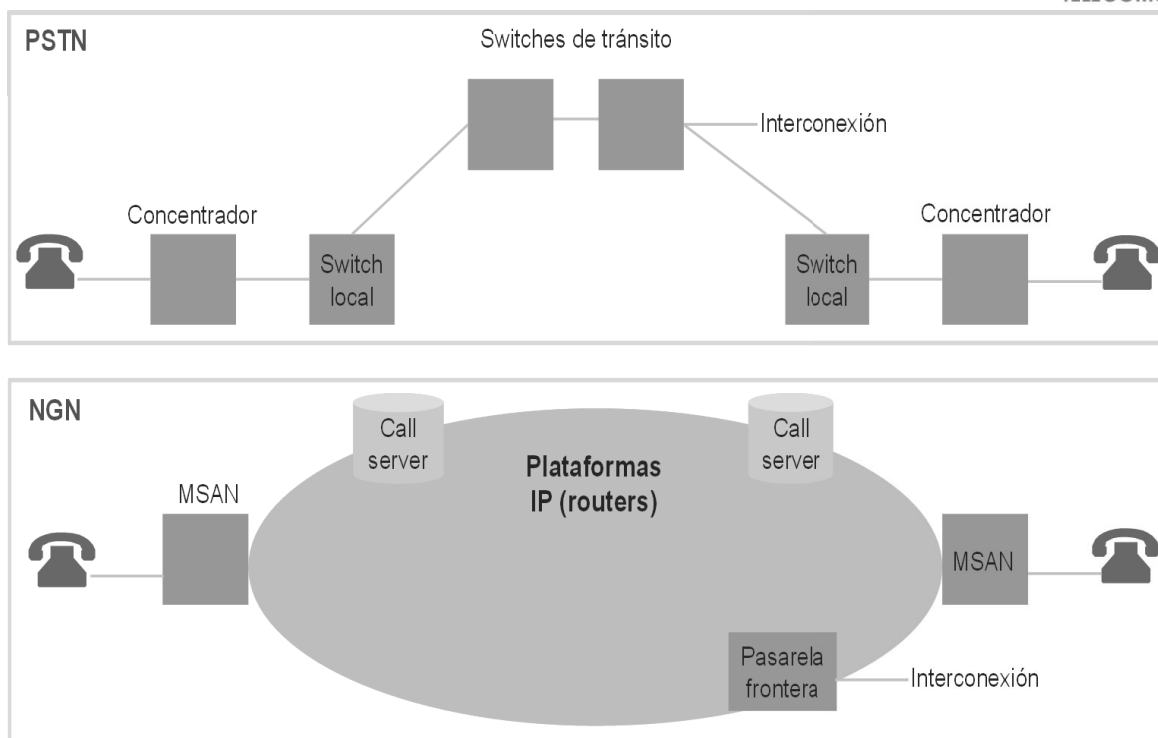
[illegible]

PSTN

Switches de tránsito

Interconexión

Concentrador

Switch local

Switch local

Concentrador

NGN

Call server

Call server

Plataformas IP (routers)

MSAN

MSAN

Pasarela frontera

Interconexión